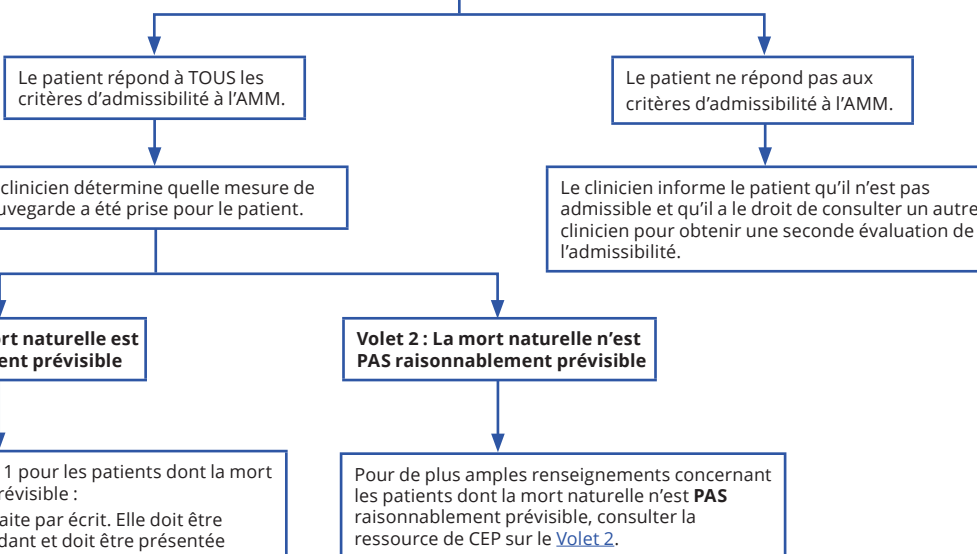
Le patient répond à TOUS les critères d'admissibilité à l'AMM.

Le patient ne répond pas aux critères d'admissibilité à l'AMM.

clinicien détermine quelle mesure de uvegarde a été prise pour le patient.

Le clinicien informe le patient qu'il n'est pas admissible et qu'il a le droit de consulter un autre clinicien pour obtenir une seconde évaluation de l'admissibilité.

rt naturelle est ent prévisible

Volet 2 : La mort naturelle n'est PAS raisonnablement prévisible

1 pour les patients dont la mort révisible :

aite par écrit. Elle doit être dant et doit être présentée

Pour de plus amples renseignements concernant les patients dont la mort naturelle n'est **PAS** raisonnablement prévisible, consulter la ressource de CEP sur le Volet 2.